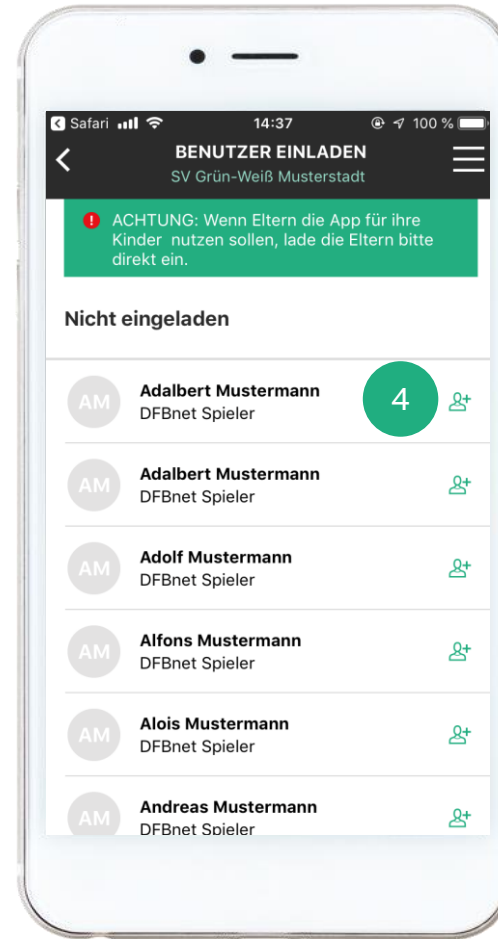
Safari 14:37 100 %

BENUTZER EINLADEN
SV Grün-Weiß Musterstadt

ACHTUNG: Wenn Eltern die App für ihre Kinder nutzen sollen, lade die Eltern bitte direkt ein.

Nicht eingeladen

AM Adalbert Mustermann
DFBnet Spieler

4

AM Adalbert Mustermann
DFBnet Spieler

AM Adolf Mustermann
DFBnet Spieler

AM Alfons Mustermann
DFBnet Spieler

AM Alois Mustermann
DFBnet Spieler

AM Andreas Mustermann
DFBnet Spieler